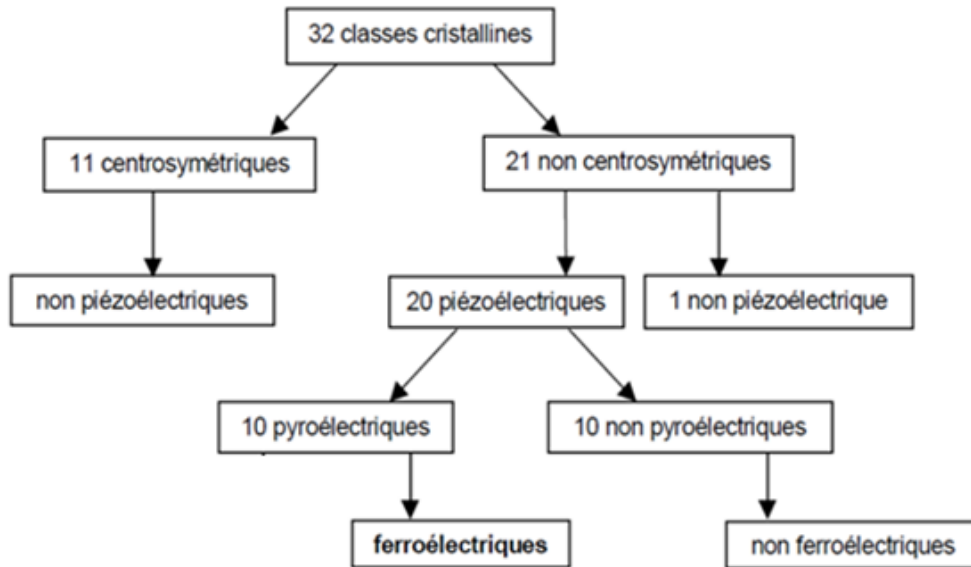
32 classes cristallines

11 centrosymétriques

21 non centrosymétriques

non piézoélectriques

20 piézoélectriques

1 non piézoélectrique

10 pyroélectriques

10 non pyroélectriques

ferroélectriques

non ferroélectriques